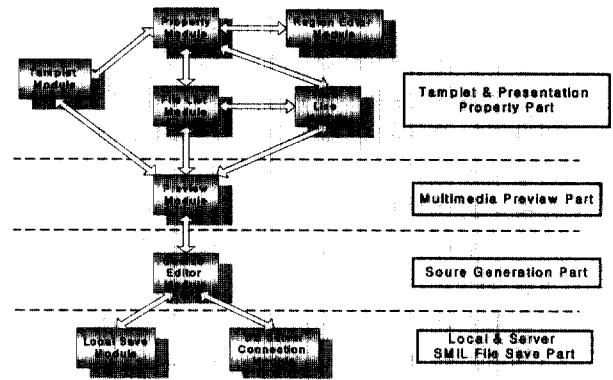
Templet Module

Property Module

Region Editor Module

File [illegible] Module

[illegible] List

Templet & Presentation Property Part

Preview Module

Multimedia Preview Part

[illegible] Editor Module

Soure Generation Part

Local Save Module

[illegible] Connection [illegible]

Local & Server SMIL File Save Part